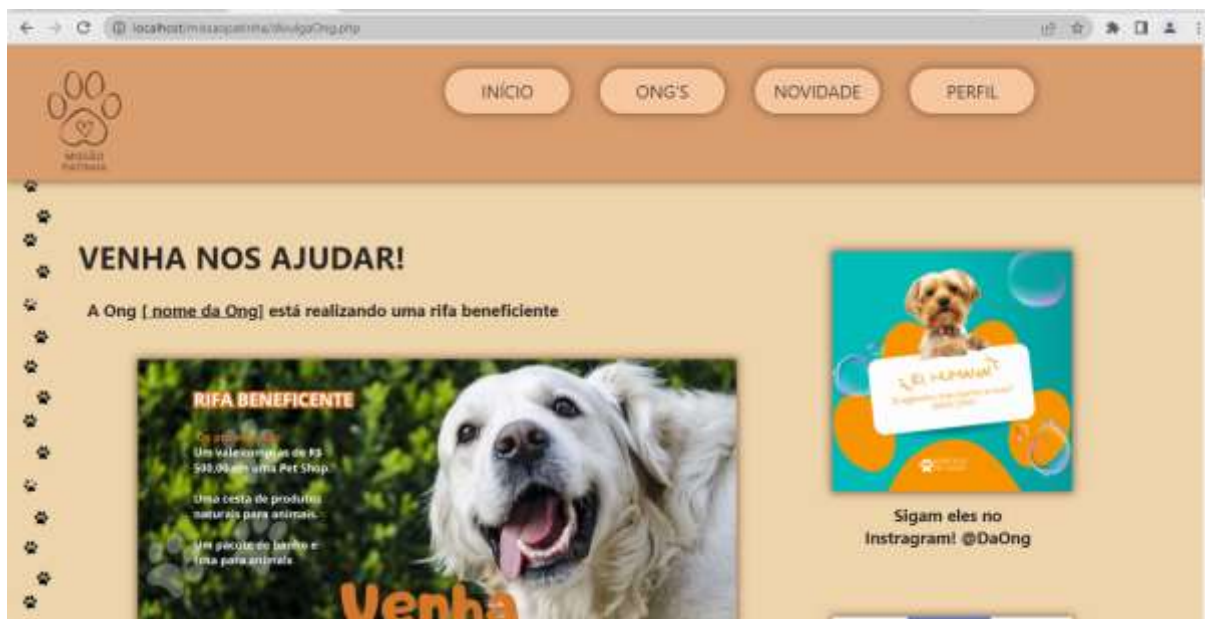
localhost/missaopatinha/divulgaOng.php

MISSÃO PATINHA

INÍCIO

ONG'S

NOVIDADE

PERFIL

VENHA NOS AJUDAR!

A Ong [ nome da Ong] está realizando uma rifa beneficiente

RIFA BENEFICENTE

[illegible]
Um vale compras de R$ 500,00 em uma Pet Shop.

Uma cesta de produtos naturais para animais.

Um pacote de banho e tosa para animais.

Venha

EI, HUMANO!

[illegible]

Sigam eles no Instragram! @DaOng